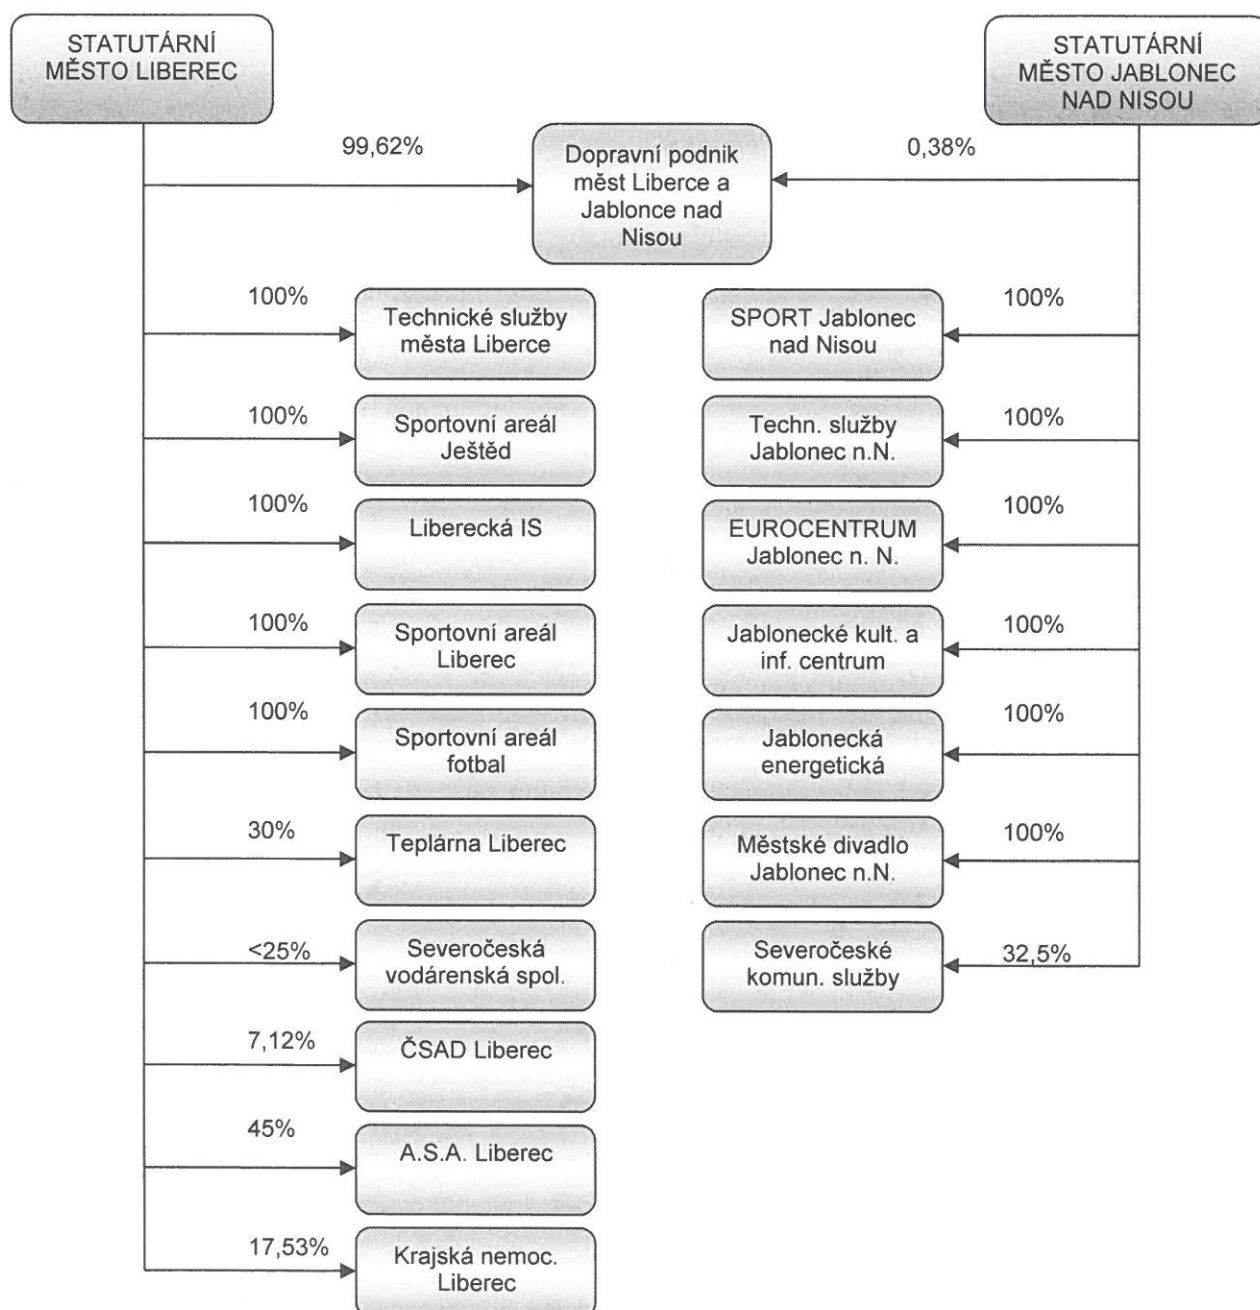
STATUTÁRNÍ MĚSTO LIBEREC

STATUTÁRNÍ MĚSTO JABLONEC NAD NISOU

99,62%

Dopravní podnik měst Liberce a Jablonce nad Nisou

0,38%

100%

Technické služby města Liberce

SPORT Jablonec nad Nisou

100%

100%

Sportovní areál Ještěd

Techn. služby Jablonec n.N.

100%

100%

Liberecká IS

EUROCENTRUM Jablonec n. N.

100%

100%

Sportovní areál Liberec

Jablonecké kult. a inf. centrum

100%

100%

Sportovní areál fotbal

Jablonecká energetická

100%

30%

Teplárna Liberec

Městské divadlo Jablonec n.N.

100%

<25%

Severočeská vodárenská spol.

Severočeské komun. služby

32,5%

7,12%

ČSAD Liberec

45%

A.S.A. Liberec

17,53%

Krajská nemoc. Liberec